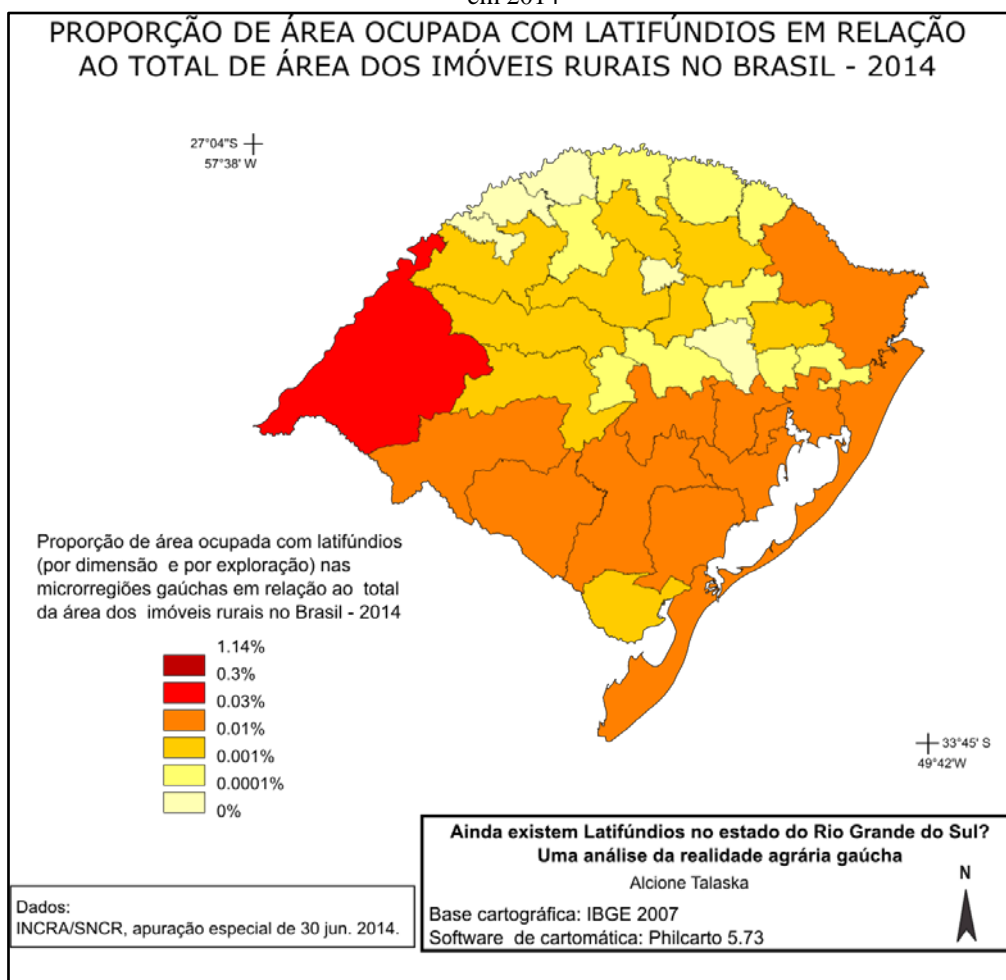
em 2014

PROPORÇÃO DE ÁREA OCUPADA COM LATIFÚNDIOS EM RELAÇÃO AO TOTAL DE ÁREA DOS IMÓVEIS RURAIS NO BRASIL - 2014

27°04"S
57°38' W

33°45' S
49°42'W

Proporção de área ocupada com latifúndios (por dimensão e por exploração) nas microrregiões gaúchas em relação ao total da área dos imóveis rurais no Brasil - 2014

1.14%
0.3%
0.03%
0.01%
0.001%
0.0001%
0%

Dados:
INCRA/SNCR, apuração especial de 30 jun. 2014.

Ainda existem Latifúndios no estado do Rio Grande do Sul?
Uma análise da realidade agrária gaúcha
Alcione Talaska

N

Base cartográfica: IBGE 2007
Software de cartomática: Philcarto 5.73